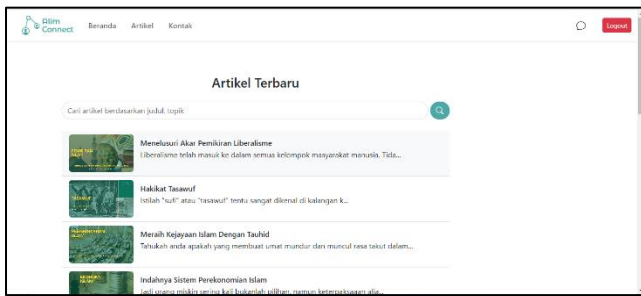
Alim Connect Beranda Artikel Kontak

Logout

Artikel Terbaru

Cari artikel berdasarkan judul, topik

Menelusuri Akar Pemikiran Liberalisme
Liberalisme telah masuk ke dalam semua kelompok masyarakat manusia. Tida...

Hakikat Tasawuf
Istilah "sufi" atau "tasawuf" tentu sangat dikenal di kalangan k...

Meraih Kejayaan Islam Dengan Tauhid
Tahukah anda apakah yang membuat umat mundur dari muncul rasa takut dalam...

Indahnya Sistem Perekonomian Islam
Jadi orang miskin sering kali bukanlah pilihan, namun keterpaksaan alia...